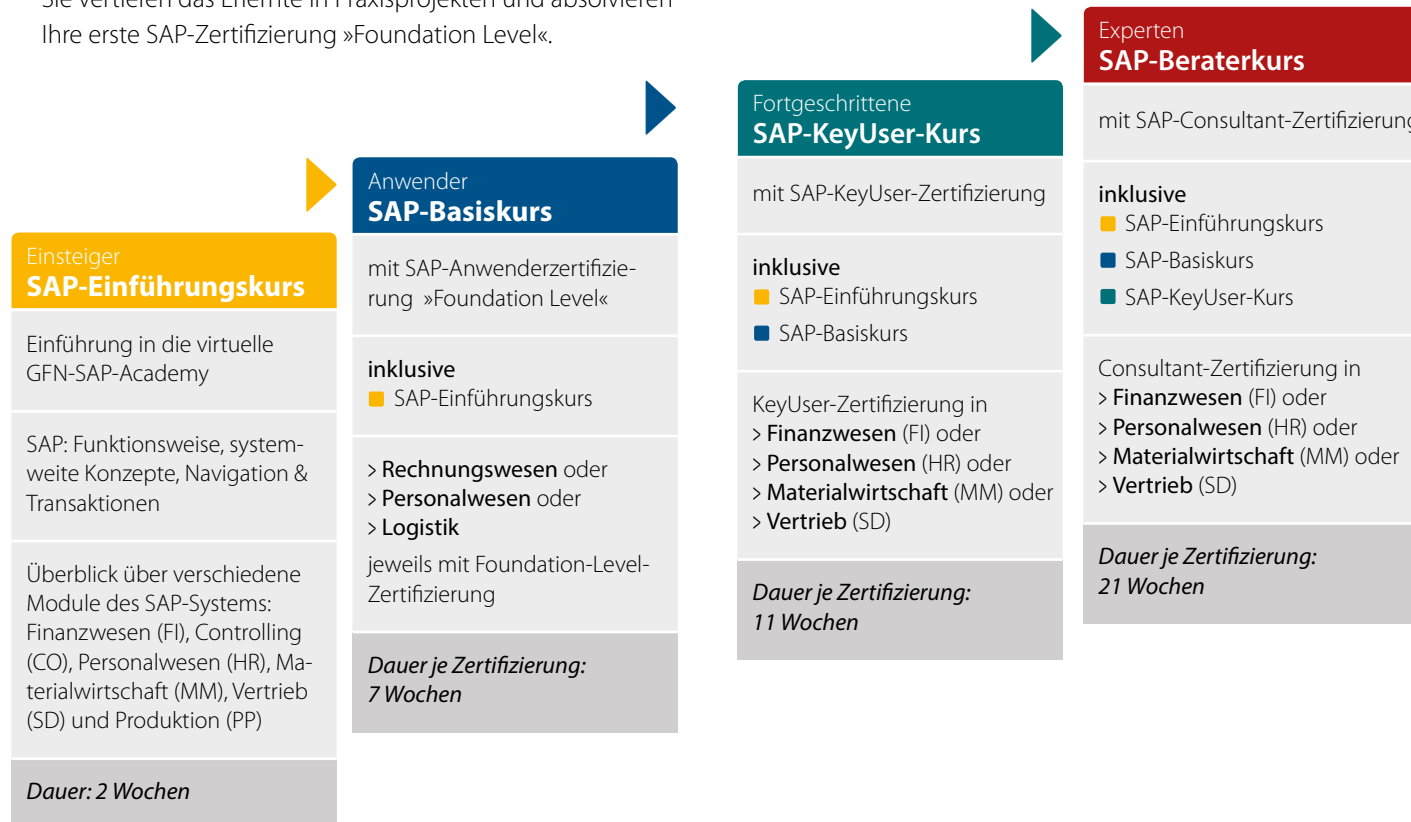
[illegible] Ihre erste SAP-Zertifizierung »Foundation Level«.

Einsteiger
SAP-Einführungskurs

Einführung in die virtuelle GFN-SAP-Academy

SAP: Funktionsweise, systemweite Konzepte, Navigation & Transaktionen

Überblick über verschiedene Module des SAP-Systems: Finanzwesen (FI), Controlling (CO), Personalwesen (HR), Materialwirtschaft (MM), Vertrieb (SD) und Produktion (PP)

Dauer: 2 Wochen

Anwender
SAP-Basiskurs

mit SAP-Anwenderzertifizierung »Foundation Level«

inklusive
SAP-Einführungskurs

> Rechnungswesen oder
> Personalwesen oder
> Logistik
jeweils mit Foundation-Level-Zertifizierung

Dauer je Zertifizierung: 7 Wochen

Fortgeschrittene
SAP-KeyUser-Kurs

mit SAP-KeyUser-Zertifizierung

inklusive
SAP-Einführungskurs
SAP-Basiskurs

KeyUser-Zertifizierung in
> Finanzwesen (FI) oder
> Personalwesen (HR) oder
> Materialwirtschaft (MM) oder
> Vertrieb (SD)

Dauer je Zertifizierung: 11 Wochen

Experten
SAP-Beraterkurs

mit SAP-Consultant-Zertifizierung

inklusive
SAP-Einführungskurs
SAP-Basiskurs
SAP-KeyUser-Kurs

Consultant-Zertifizierung in
> Finanzwesen (FI) oder
> Personalwesen (HR) oder
> Materialwirtschaft (MM) oder
> Vertrieb (SD)

Dauer je Zertifizierung: 21 Wochen